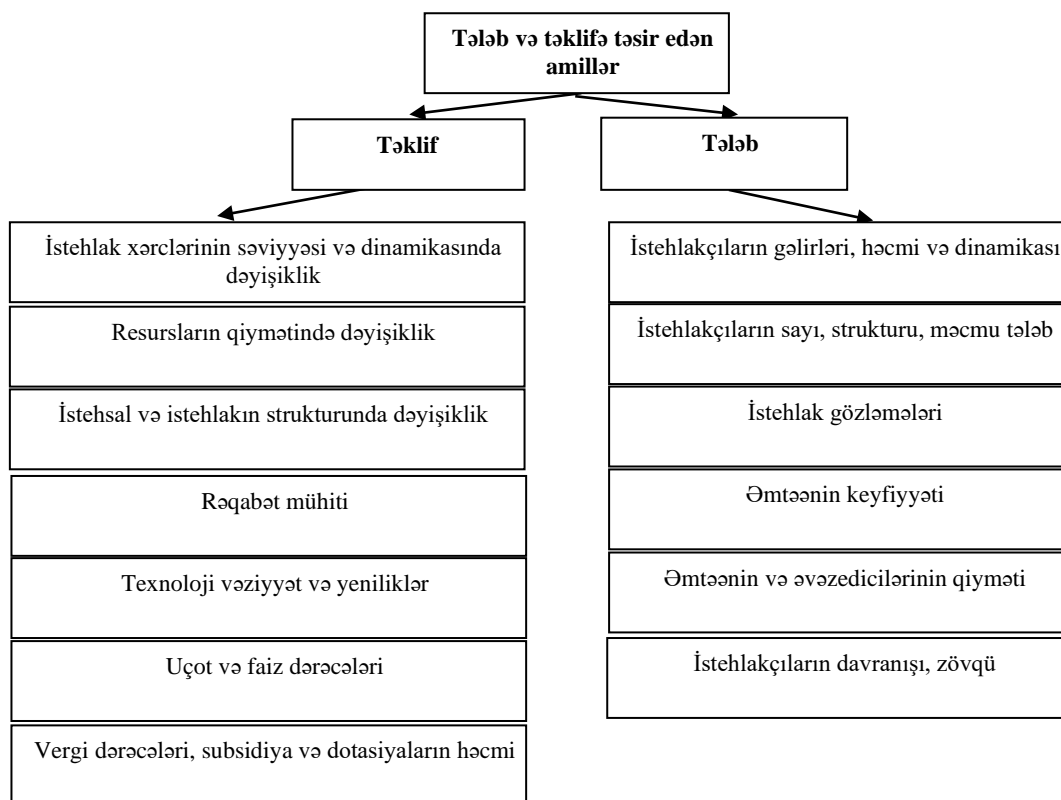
Tələb və təklifə təsir edən amillər

Təklif

Tələb

İstehlak xərclərinin səviyyəsi və dinamikasında dəyişiklik

Resursların qiymətində dəyişiklik

İstehsal və istehlakın strukturunda dəyişiklik

Rəqabət mühiti

Texnoloji vəziyyət və yeniliklər

Uçot və faiz dərəcələri

Vergi dərəcələri, subsidiya və dotasiyaların həcmi

İstehlakçıların gəlirləri, həcmi və dinamikası

İstehlakçıların sayı, strukturu, məcmu tələb

İstehlak gözləmələri

Əmtəənin keyfiyyəti

Əmtəənin və əvəzedicilərinin qiyməti

İstehlakçıların davranışı, zövqü